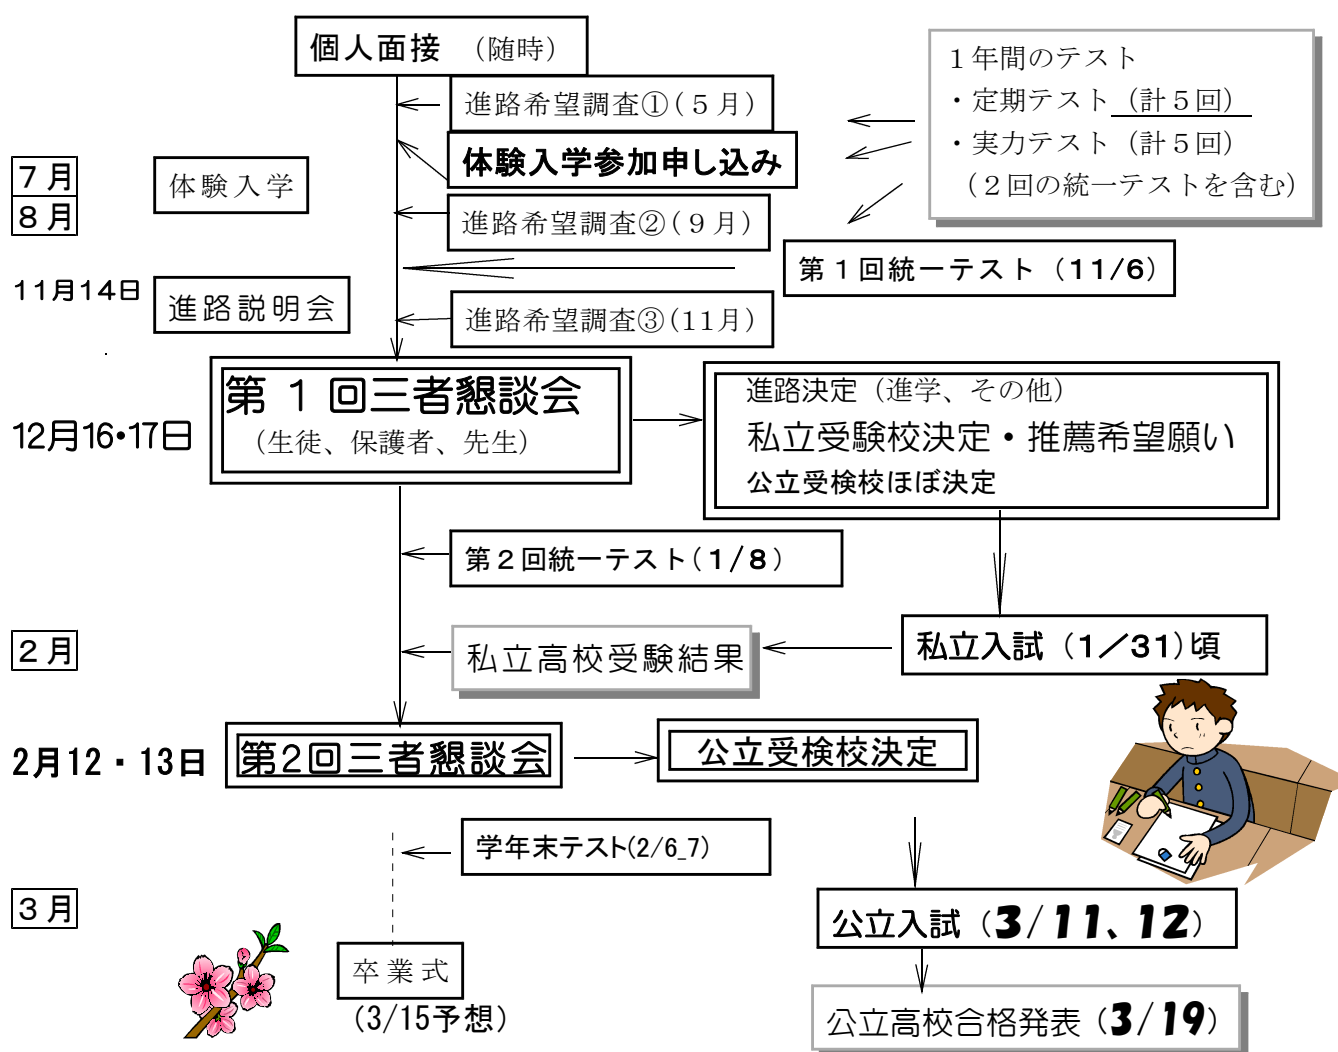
個人面接 （随時）

進路希望調査①（５月）

体験入学参加申し込み

１年間のテスト
・定期テスト（計５回）
・実力テスト（計５回）
（２回の統一テストを含む）

７月
８月

体験入学

進路希望調査②（９月）

第１回統一テスト（11/6）

11月14日

進路説明会

進路希望調査③（11月）

12月16･17日

第１回三者懇談会
（生徒、保護者、先生）

進路決定（進学、その他）
私立受験校決定・推薦希望願い
公立受検校ほぼ決定

第２回統一テスト（1/8）

２月

私立高校受験結果

私立入試（1／31）頃

2月12・13日

第2回三者懇談会

公立受検校決定

学年末テスト(2/6_7)

３月

公立入試（3/11、12）

卒業式
(3/15予想)

公立高校合格発表（3/19）